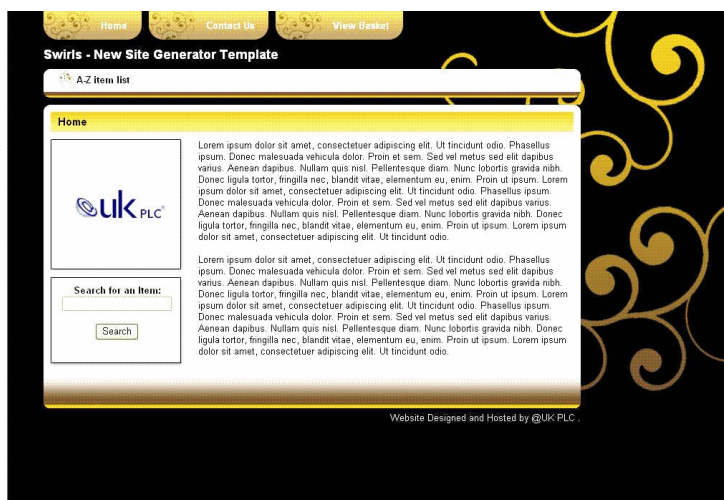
Home | Contact Us | View Basket

Swirls - New Site Generator Template

A-Z item list

Home

@UK PLC

Search for an Item:

Search

Lorem ipsum dolor sit amet, consectetuer adipiscing elit. Ut tincidunt odio. Phasellus ipsum. Donec malesuada vehicula dolor. Proin et sem. Sed vel metus sed elit dapibus varius. Aenean dapibus. Nullam quis nisl. Pellentesque diam. Nunc lobortis gravida nibh. Donec ligula tortor, fringilla nec, blandit vitae, elementum eu, enim. Proin ut ipsum. Lorem ipsum dolor sit amet, consectetuer adipiscing elit. Ut tincidunt odio. Phasellus ipsum. Donec malesuada vehicula dolor. Proin et sem. Sed vel metus sed elit dapibus varius. Aenean dapibus. Nullam quis nisl. Pellentesque diam. Nunc lobortis gravida nibh. Donec ligula tortor, fringilla nec, blandit vitae, elementum eu, enim. Proin ut ipsum. Lorem ipsum dolor sit amet, consectetuer adipiscing elit. Ut tincidunt odio.

Lorem ipsum dolor sit amet, consectetuer adipiscing elit. Ut tincidunt odio. Phasellus ipsum. Donec malesuada vehicula dolor. Proin et sem. Sed vel metus sed elit dapibus varius. Aenean dapibus. Nullam quis nisl. Pellentesque diam. Nunc lobortis gravida nibh. Donec ligula tortor, fringilla nec, blandit vitae, elementum eu, enim. Proin ut ipsum. Lorem ipsum dolor sit amet, consectetuer adipiscing elit. Ut tincidunt odio. Phasellus ipsum. Donec malesuada vehicula dolor. Proin et sem. Sed vel metus sed elit dapibus varius. Aenean dapibus. Nullam quis nisl. Pellentesque diam. Nunc lobortis gravida nibh. Donec ligula tortor, fringilla nec, blandit vitae, elementum eu, enim. Proin ut ipsum. Lorem ipsum dolor sit amet, consectetuer adipiscing elit. Ut tincidunt odio.

Website Designed and Hosted by @UK PLC .